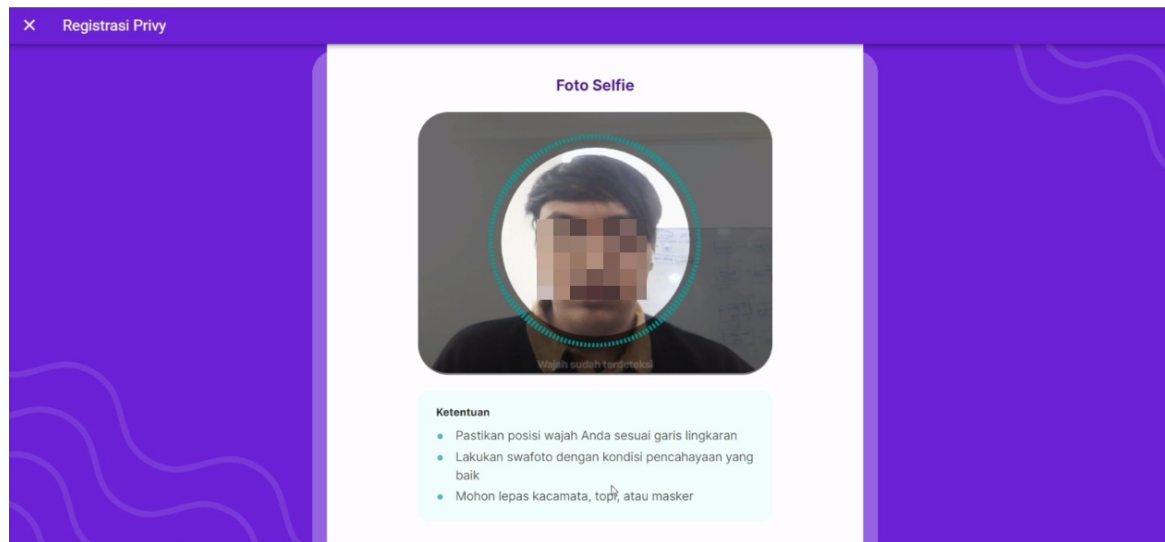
✕ Registrasi Privy

Foto Selfie

Wajah sudah terdeteksi

Ketentuan

- Pastikan posisi wajah Anda sesuai garis lingkaran
- Lakukan swafoto dengan kondisi pencahayaan yang baik
- Mohon lepas kacamata, topi, atau masker